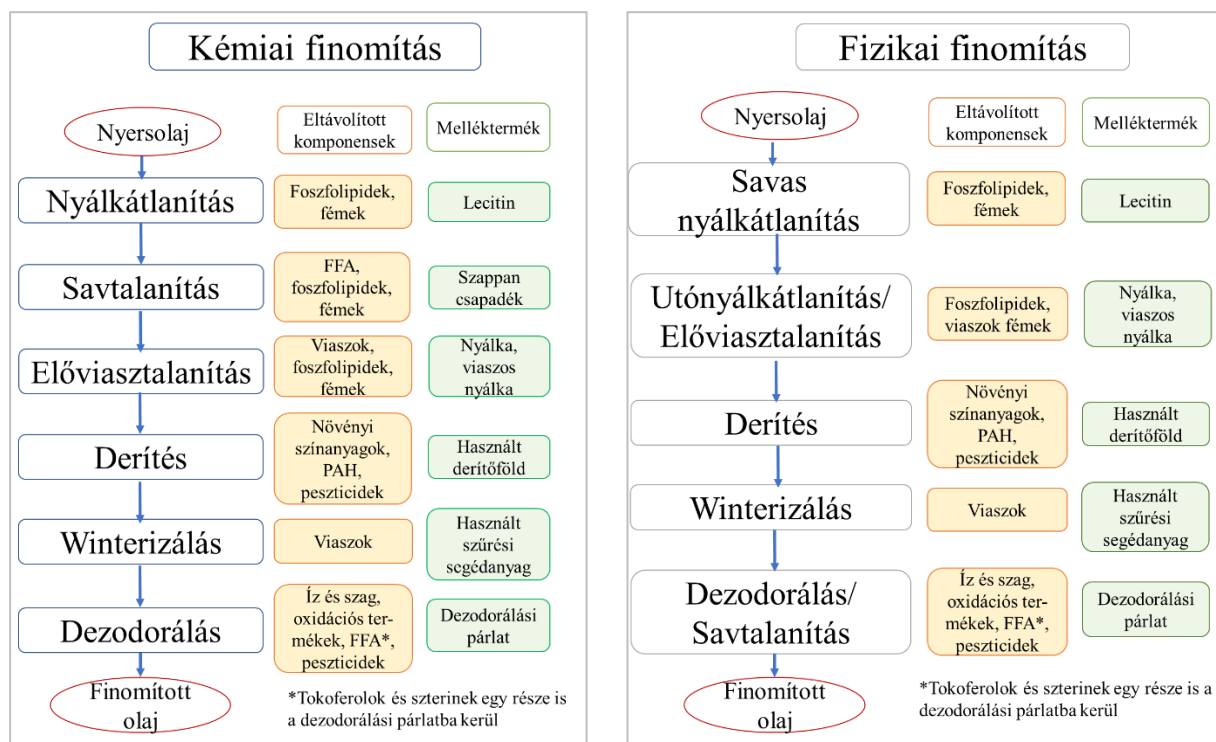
Kémiai finomítás

Nyersolaj

Eltávolított komponensek

Melléktermék

Nyálkátlanítás

Foszfolipidek, fémek

Lecitin

Savtalanítás

FFA, foszfolipidek, fémek

Szappan csapadék

Előviasztalanítás

Viaszok, foszfolipidek, fémek

Nyálka, viaszos nyálka

Derítés

Növényi színanyagok, PAH, peszticidek

Használt derítőföld

Winterizálás

Viaszok

Használt szűrési segédanyag

Dezodorálás

Íz és szag, oxidációs termékek, FFA*, peszticidek

Dezodorálási párlat

Finomított olaj

*Tokoferolok és szterinek egy része is a dezodorálási párlatba kerül

Fizikai finomítás

Nyersolaj

Eltávolított komponensek

Melléktermék

Savas nyálkátlanítás

Foszfolipidek, fémek

Lecitin

Utónyálkátlanítás/ Előviasztalanítás

Foszfolipidek, viaszok fémek

Nyálka, viaszos nyálka

Derítés

Növényi színanyagok, PAH, peszticidek

Használt derítőföld

Winterizálás

Viaszok

Használt szűrési segédanyag

Dezodorálás/ Savtalanítás

Íz és szag, oxidációs termékek, FFA*, peszticidek

Dezodorálási párlat

Finomított olaj

*Tokoferolok és szterinek egy része is a dezodorálási párlatba kerül